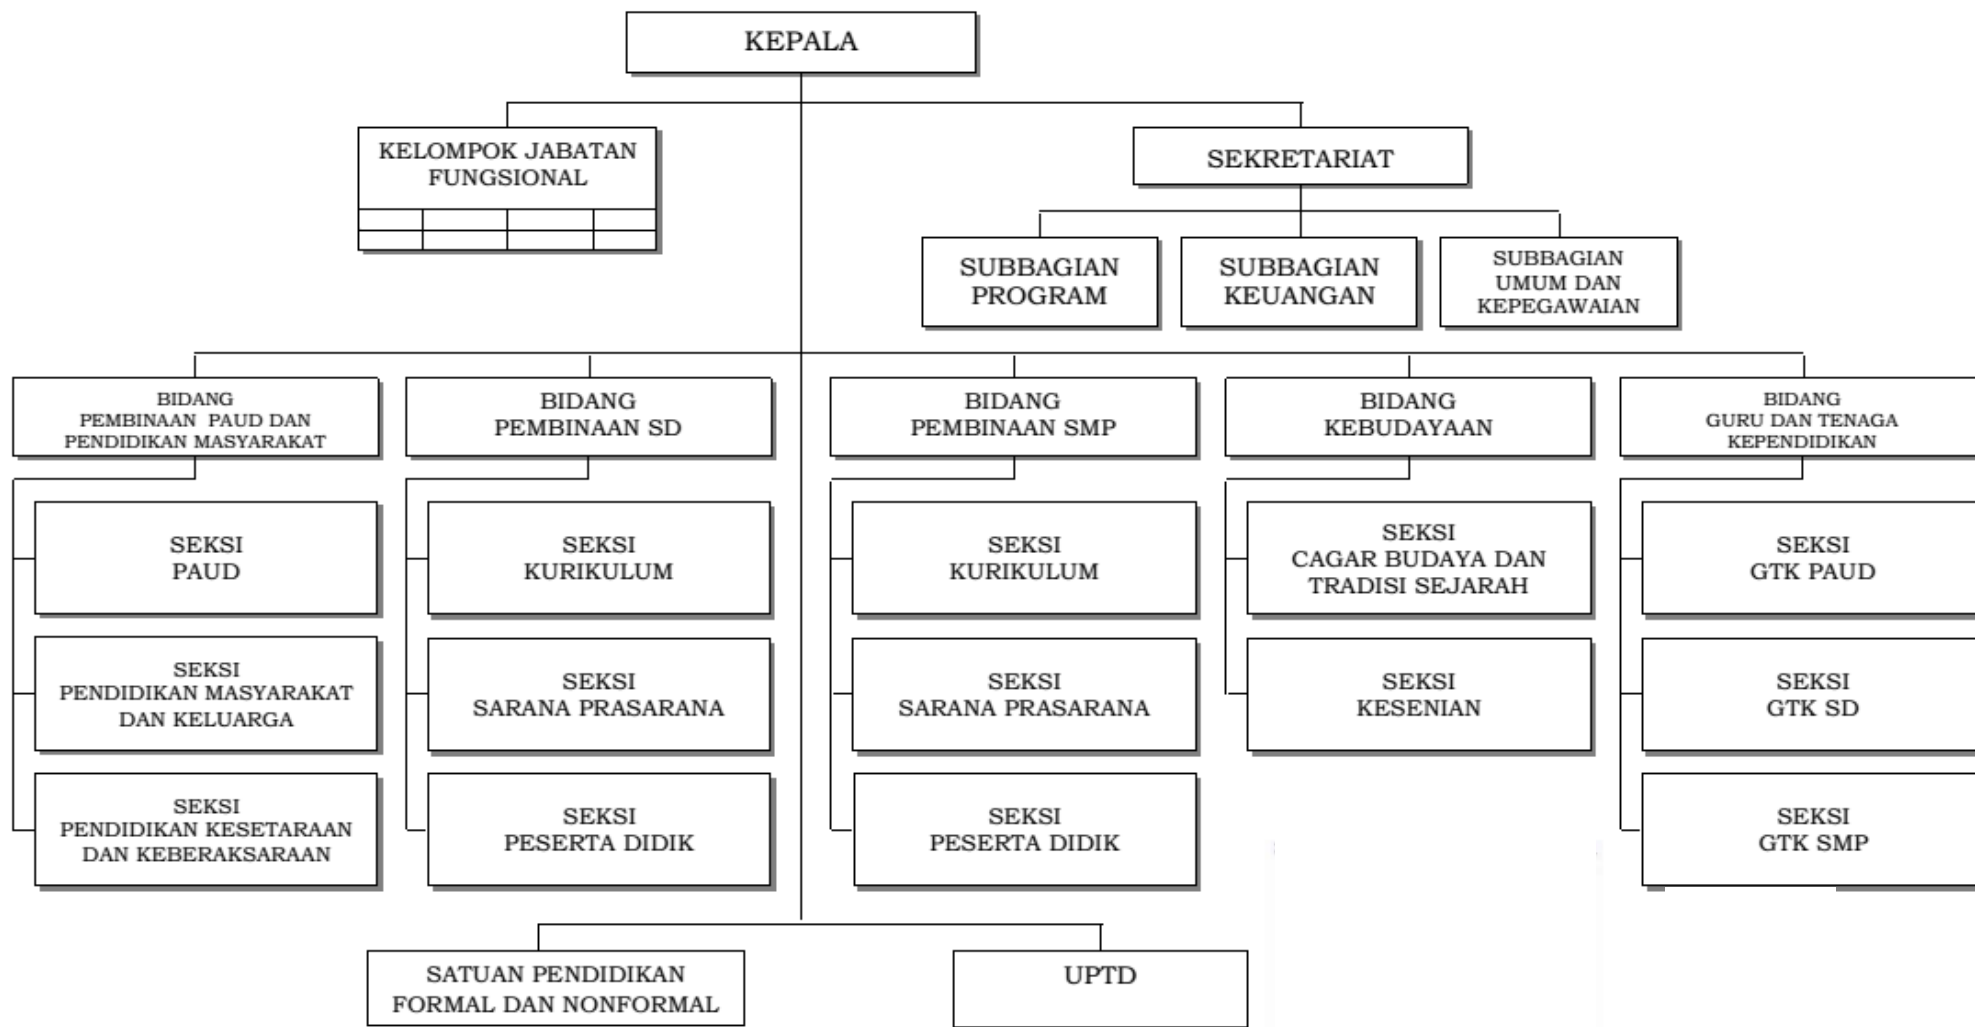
KEPALA

KELOMPOK JABATAN FUNGSIONAL

SEKRETARIAT

SUBBAGIAN PROGRAM

SUBBAGIAN KEUANGAN

SUBBAGIAN UMUM DAN KEPEGAWAIAN

BIDANG PEMBINAAN PAUD DAN PENDIDIKAN MASYARAKAT

SEKSI PAUD

SEKSI PENDIDIKAN MASYARAKAT DAN KELUARGA

SEKSI PENDIDIKAN KESETARAAN DAN KEBERAKSARAAN

BIDANG PEMBINAAN SD

SEKSI KURIKULUM

SEKSI SARANA PRASARANA

SEKSI PESERTA DIDIK

BIDANG PEMBINAAN SMP

SEKSI KURIKULUM

SEKSI SARANA PRASARANA

SEKSI PESERTA DIDIK

BIDANG KEBUDAYAAN

SEKSI CAGAR BUDAYA DAN TRADISI SEJARAH

SEKSI KESENIAN

BIDANG GURU DAN TENAGA KEPENDIDIKAN

SEKSI GTK PAUD

SEKSI GTK SD

SEKSI GTK SMP

SATUAN PENDIDIKAN FORMAL DAN NONFORMAL

UPTD